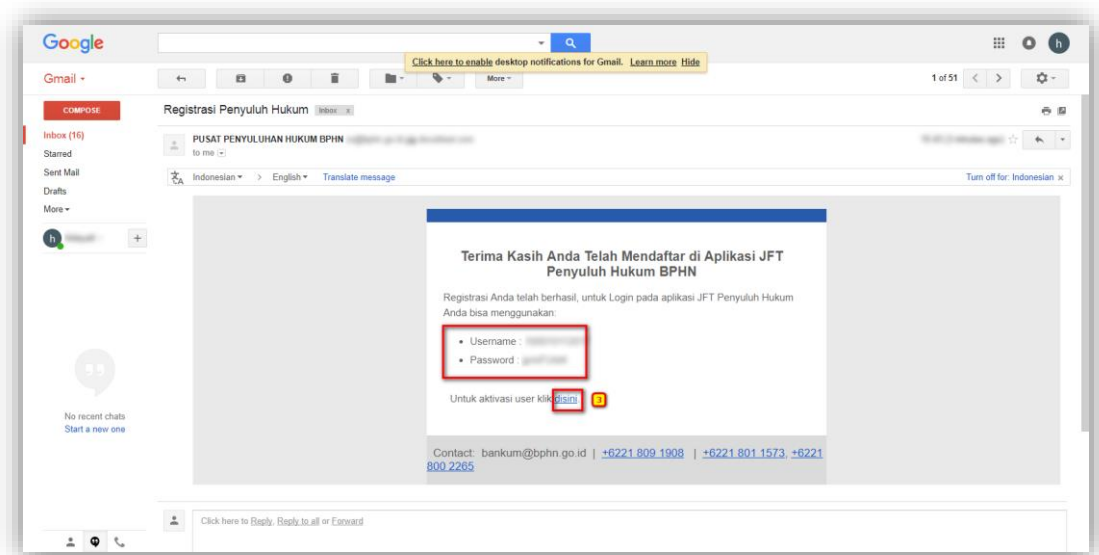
Google

Click here to enable desktop notifications for Gmail. Learn more Hide

Gmail ▾

More ▾

1 of 51

COMPOSE

Inbox (16)
Starred
Sent Mail
Drafts
More ▾

Registrasi Penyuluh Hukum Inbox x

PUSAT PENYULUHAN HUKUM BPHN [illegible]
to me

Indonesian ▾ > English ▾ Translate message

Turn off for: Indonesian x

Terima Kasih Anda Telah Mendaftar di Aplikasi JFT Penyuluh Hukum BPHN

Registrasi Anda telah berhasil, untuk Login pada aplikasi JFT Penyuluh Hukum Anda bisa menggunakan:

• Username : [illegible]
• Password : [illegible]

Untuk aktivasi user klik disini.

3

Contact: bankum@bphn.go.id | +6221 809 1908 | +6221 801 1573, +6221 800 2265

No recent chats
Start a new one

Click here to Reply, Reply to all or Forward